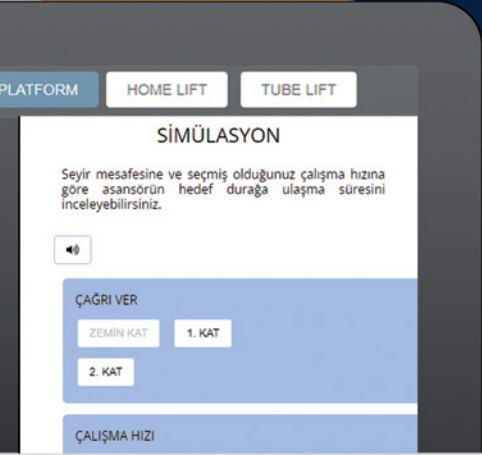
PLATFORM
HOME LIFT
TUBE LIFT

SİMÜLASYON

Seyir mesafesine ve seçmiş olduğunuz çalışma hızına göre asansörün hedef durağa ulaşma süresini inceleyebilirsiniz.

ÇAĞRI VER

ZEMİN KAT
1. KAT
2. KAT

ÇALIŞMA HIZI